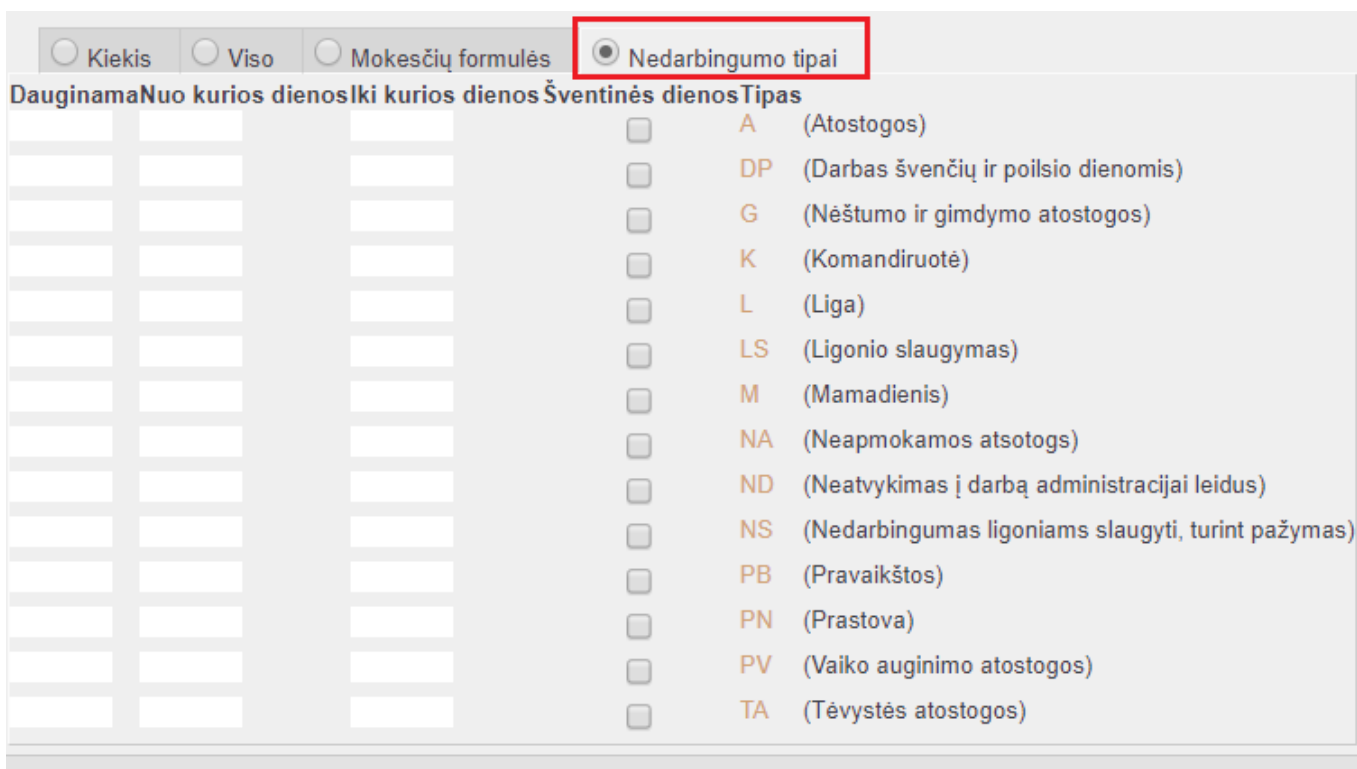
Kiekis Viso Mokesčių formulės Nedarbingumo tipai

| Dauginama | Nuo kurios dienos | Iki kurios dienos | Šventinės dienos | Tipas | |
|---|---|---|---|---|---|
| | | | | A | (Atostogos) |
| | | | | DP | (Darbas švenčių ir poilsio dienomis) |
| | | | | G | (Nėštumo ir gimdymo atostogos) |
| | | | | K | (Komandiruotė) |
| | | | | L | (Liga) |
| | | | | LS | (Ligonio slaugymas) |
| | | | | M | (Mamadienis) |
| | | | | NA | (Neapmokamos atsotogs) |
| | | | | ND | (Neatvykimas į darbą administracijai leidus) |
| | | | | NS | (Nedarbingumas ligoniams slaugyti, turint pažymas) |
| | | | | PB | (Pravaikštos) |
| | | | | PN | (Prastova) |
| | | | | PV | (Vaiko auginimo atostogos) |
| | | | | TA | (Tėvystės atostogos) |